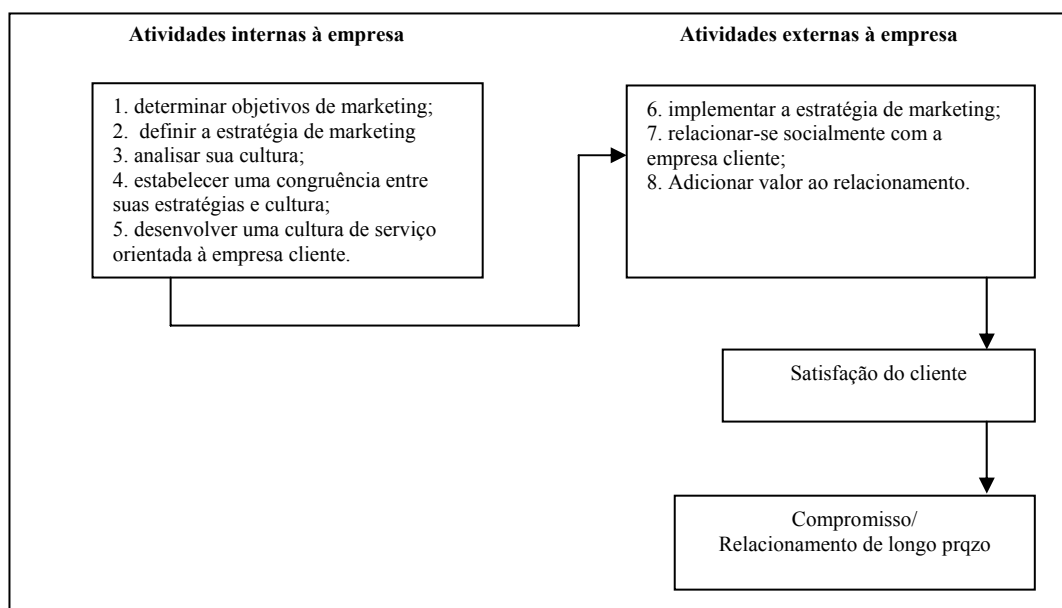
**Atividades internas à empresa**

**Atividades externas à empresa**

1. determinar objetivos de marketing;
2. definir a estratégia de marketing
3. analisar sua cultura;
4. estabelecer uma congruência entre suas estratégias e cultura;
5. desenvolver uma cultura de serviço orientada à empresa cliente.

6. implementar a estratégia de marketing;
7. relacionar-se socialmente com a empresa cliente;
8. Adicionar valor ao relacionamento.

Satisfação do cliente

Compromisso/
Relacionamento de longo prqzo